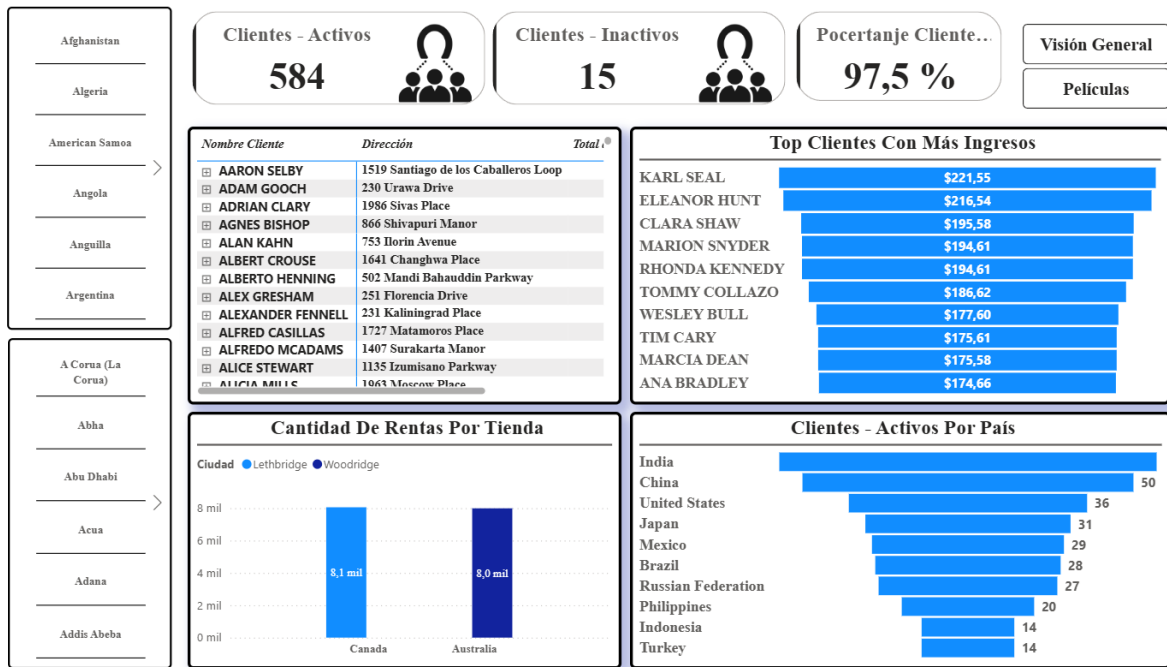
Afghanistan
Algeria
American Samoa
Angola
Anguilla
Argentina

A Corua (La Corua)
Abha
Abu Dhabi
Acua
Adana
Addis Abeba

Clientes - Activos
584

Clientes - Inactivos
15

Pocertanje Cliente...
97,5 %

Visión General
Películas

| Nombre Cliente | Dirección | Total |
|---|---|---|
| AARON SELBY | 1519 Santiago de los Caballeros Loop | |
| ADAM GOOCH | 230 Urawa Drive | |
| ADRIAN CLARY | 1986 Sivas Place | |
| AGNES BISHOP | 866 Shivapuri Manor | |
| ALAN KAHN | 753 Ilorin Avenue | |
| ALBERT CROUSE | 1641 Changhwa Place | |
| ALBERTO HENNING | 502 Mandi Bahauddin Parkway | |
| ALEX GRESHAM | 251 Florencia Drive | |
| ALEXANDER FENNELL | 231 Kaliningrad Place | |
| ALFRED CASILLAS | 1727 Matamoros Place | |
| ALFREDO MCADAMS | 1407 Surakarta Manor | |
| ALICE STEWART | 1135 Izumisano Parkway | |
| ALICIA MILLS | 1963 Moscow Place | |

Top Clientes Con Más Ingresos
KARL SEAL $221,55
ELEANOR HUNT $216,54
CLARA SHAW $195,58
MARION SNYDER $194,61
RHONDA KENNEDY $194,61
TOMMY COLLAZO $186,62
WESLEY BULL $177,60
TIM CARY $175,61
MARCIA DEAN $175,58
ANA BRADLEY $174,66

Cantidad De Rentas Por Tienda
Ciudad Lethbridge Woodridge
8 mil
6 mil
4 mil
2 mil
0 mil
8,1 mil
8,0 mil
Canada
Australia

Clientes - Activos Por País
India
China 50
United States 36
Japan 31
Mexico 29
Brazil 28
Russian Federation 27
Philippines 20
Indonesia 14
Turkey 14